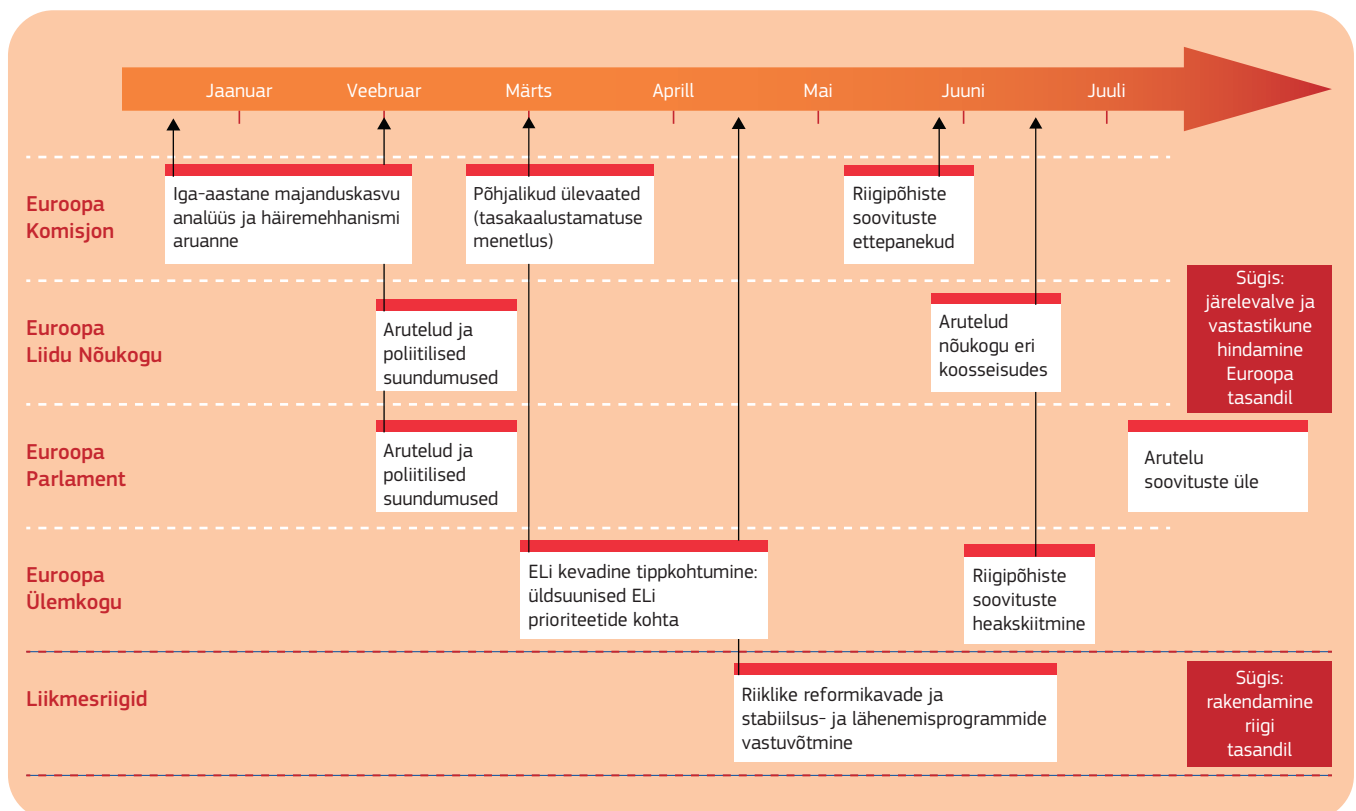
Jaanuar Veebruar Märts Aprill Mai Juuni Juuli

Euroopa Komisjon

Iga-aastane majanduskasvu analüüs ja häiremehhanismi aruanne

Põhjalikud ülevaated (tasakaalustamatuse menetlus)

Riigipõhiste soovituste ettepanekud

Euroopa Liidu Nõukogu

Arutelud ja poliitilised suundumused

Arutelud nõukogu eri koosseisudes

Sügis: järelevalve ja vastastikune hindamine Euroopa tasandil

Euroopa Parlament

Arutelud ja poliitilised suundumused

Arutelu soovituste üle

Euroopa Ülemkogu

ELi kevadine tippkohtumine: üldsuunised ELi prioriteetide kohta

Riigipõhiste soovituste heakskiitmine

Liikmesriigid

Riiklike reformikavade ja stabiilsus- ja lähenemisprogrammide vastuvõtmine

Sügis: rakendamine riigi tasandil